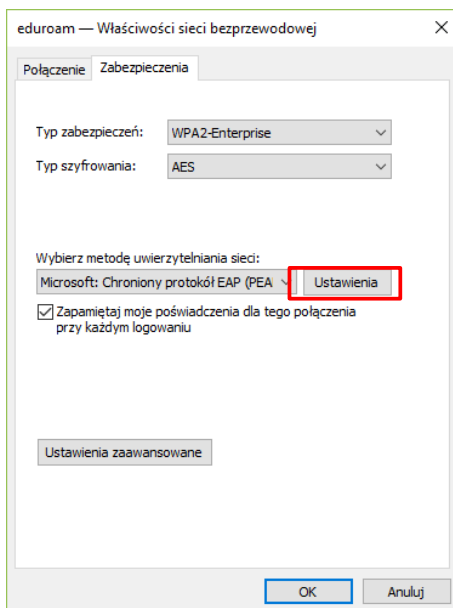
eduroam — Właściwości sieci bezprzewodowej ×

Połączenie Zabezpieczenia

Typ zabezpieczeń: WPA2-Enterprise
Typ szyfrowania: AES

Wybierz metodę uwierzytelniania sieci:
Microsoft: Chroniony protokół EAP (PEA Ustawienia

Zapamiętaj moje poświadczenia dla tego połączenia przy każdym logowaniu

Ustawienia zaawansowane

OK Anuluj